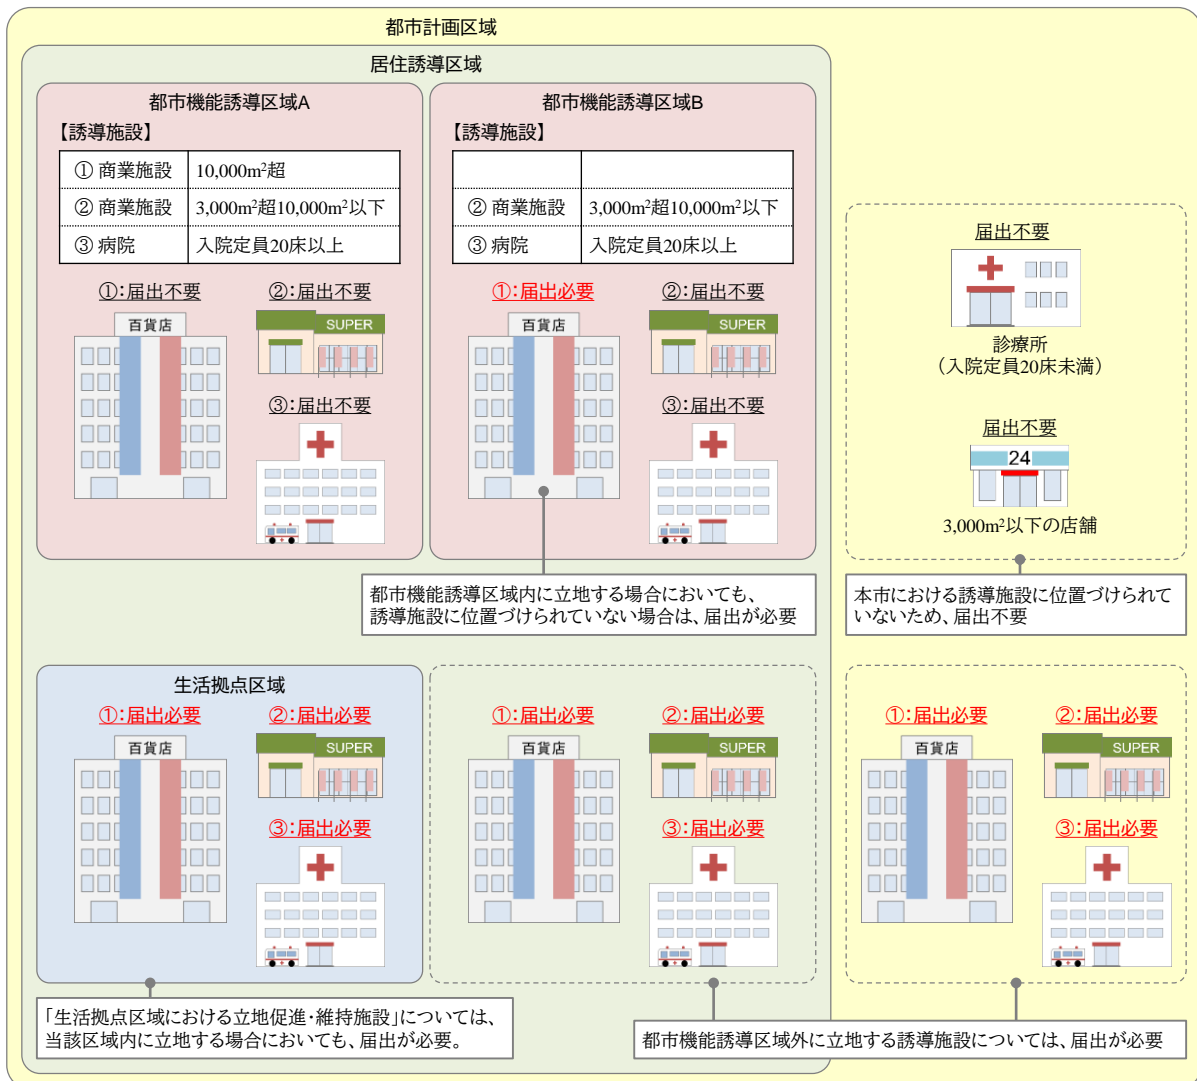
都市計画区域

居住誘導区域

都市機能誘導区域A

【誘導施設】

| ① 商業施設 | 10,000m$^2$超 |
|---|---|
| ② 商業施設 | 3,000m$^2$超10,000m$^2$以下 |
| ③ 病院 | 入院定員20床以上 |

①:届出不要
百貨店
②:届出不要
SUPER
③:届出不要

都市機能誘導区域B

【誘導施設】

| | |
|---|---|
| ② 商業施設 | 3,000m$^2$超10,000m$^2$以下 |
| ③ 病院 | 入院定員20床以上 |

①:届出必要
百貨店
②:届出不要
SUPER
③:届出不要

都市機能誘導区域内に立地する場合においても、誘導施設に位置づけられていない場合は、届出が必要

届出不要
診療所
（入院定員20床未満）

届出不要
24
3,000m$^2$以下の店舗

本市における誘導施設に位置づけられていないため、届出不要

生活拠点区域
①:届出必要
百貨店
②:届出必要
SUPER
③:届出必要

①:届出必要
百貨店
②:届出必要
SUPER
③:届出必要

①:届出必要
百貨店
②:届出必要
SUPER
③:届出必要

「生活拠点区域における立地促進・維持施設」については、当該区域内に立地する場合においても、届出が必要。

都市機能誘導区域外に立地する誘導施設については、届出が必要